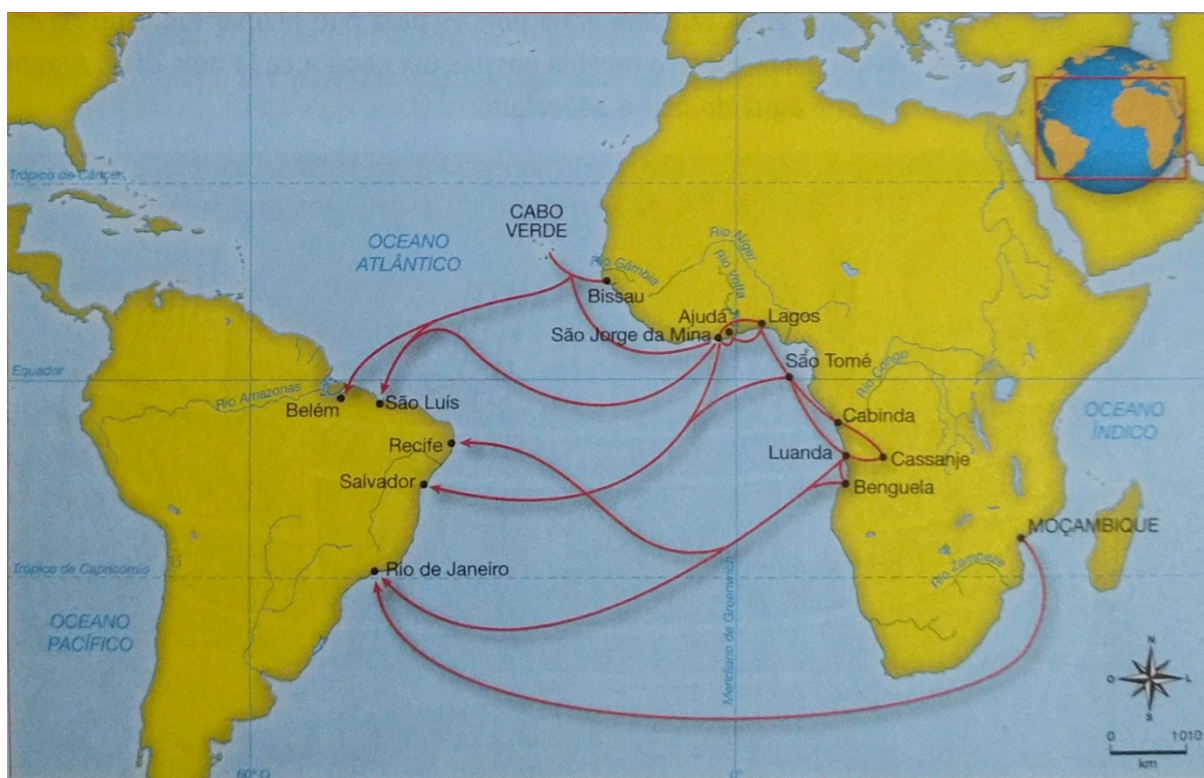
Trópico de Câncer
OCEANO ATLÂNTICO
CABO VERDE
Rio Gâmbia
Bissau
Rio Níger
Rio Volta
Ajudá
Lagos
São Jorge da Mina
Equador
Rio Amazonas
Belém
São Luís
São Tomé
Rio Congo
Cabinda
OCEANO ÍNDICO
Recife
Luanda
Cassanje
Salvador
Benguela
MOÇAMBIQUE
Trópico de Capricórnio
Rio de Janeiro
Rio Zambeze
Meridiano de Greenwich
OCEANO PACÍFICO
N
O
L
S
0
1010
km
60° O